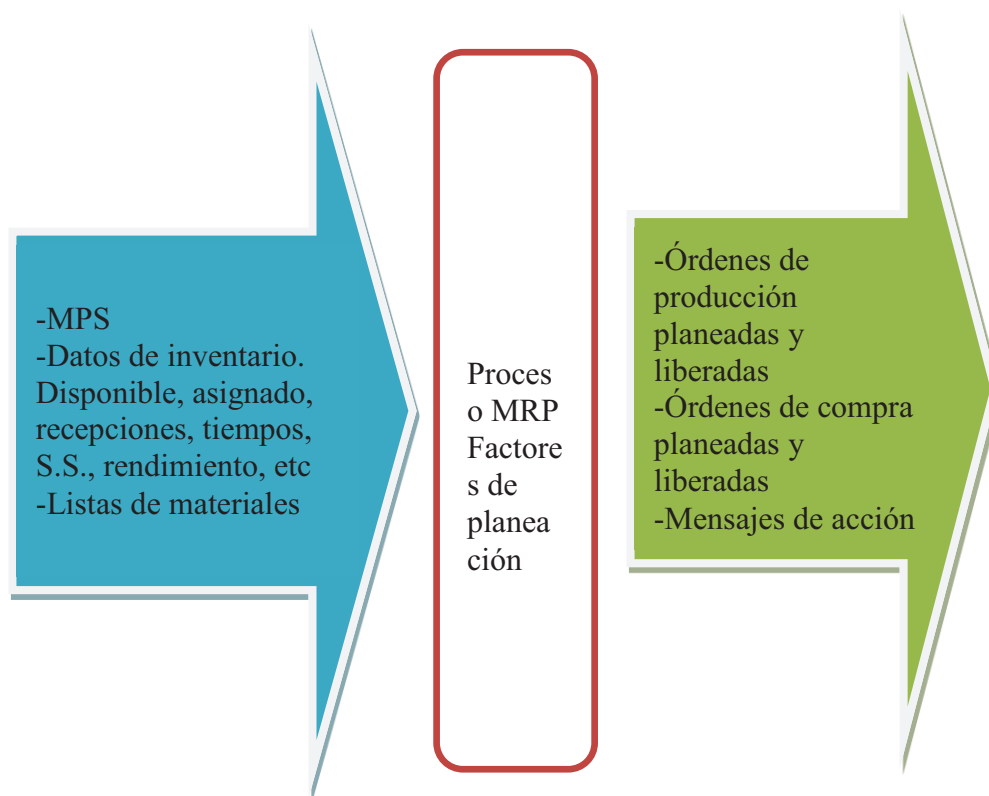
-MPS
-Datos de inventario. Disponible, asignado, recepciones, tiempos, S.S., rendimiento, etc
-Listas de materiales

Proceso MRP Factores de planeación

-Órdenes de producción planeadas y liberadas
-Órdenes de compra planeadas y liberadas
-Mensajes de acción